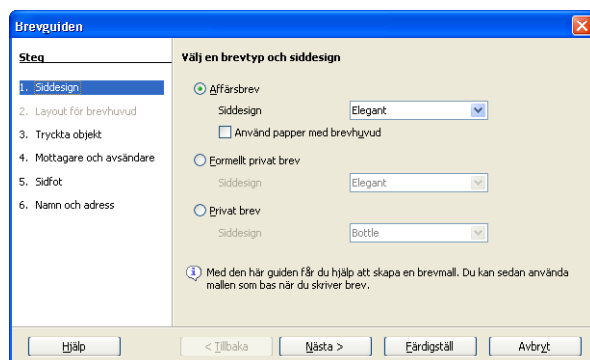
Brevguiden

Steg

1. Siddesign
2. Layout för brevhuvud
3. Tryckta objekt
4. Mottagare och avsändare
5. Sidfot
6. Namn och adress

Välj en brevtyp och siddesign

Affärsbrev
Siddesign Elegant
Använd papper med brevhuvud

Formellt privat brev
Siddesign Elegant

Privat brev
Siddesign Bottle

Med den här guiden får du hjälp att skapa en brevmall. Du kan sedan använda mallen som bas när du skriver brev.

Hjälp
< Tillbaka
Nästa >
Färdigställ
Avbryt